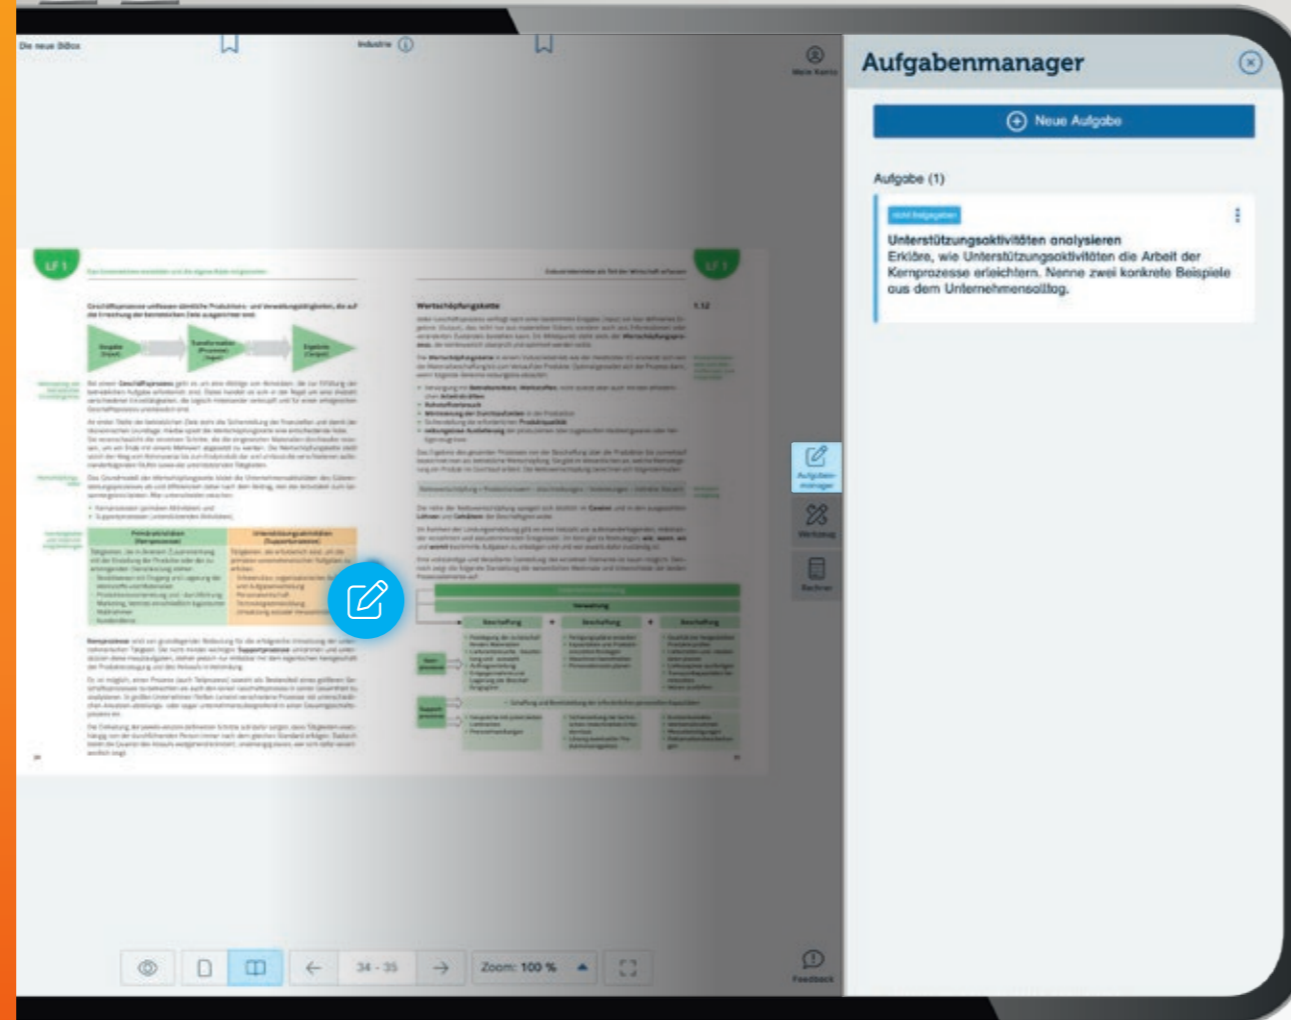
Die neue BiBox

Industrie

Mein Konto

Aufgabenmanager

Neue Aufgabe

Aufgabe (1)

nicht freigegeben

Unterstützungsaktivitäten analysieren
Erkläre, wie Unterstützungsaktivitäten die Arbeit der Kernprozesse erleichtern. Nenne zwei konkrete Beispiele aus dem Unternehmensalltag.

LF 1

LF 1

Wertschöpfungskette

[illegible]

Aufgabenmanager

Werkzeug

Rechner

34 - 35

Zoom: 100 %

Feedback